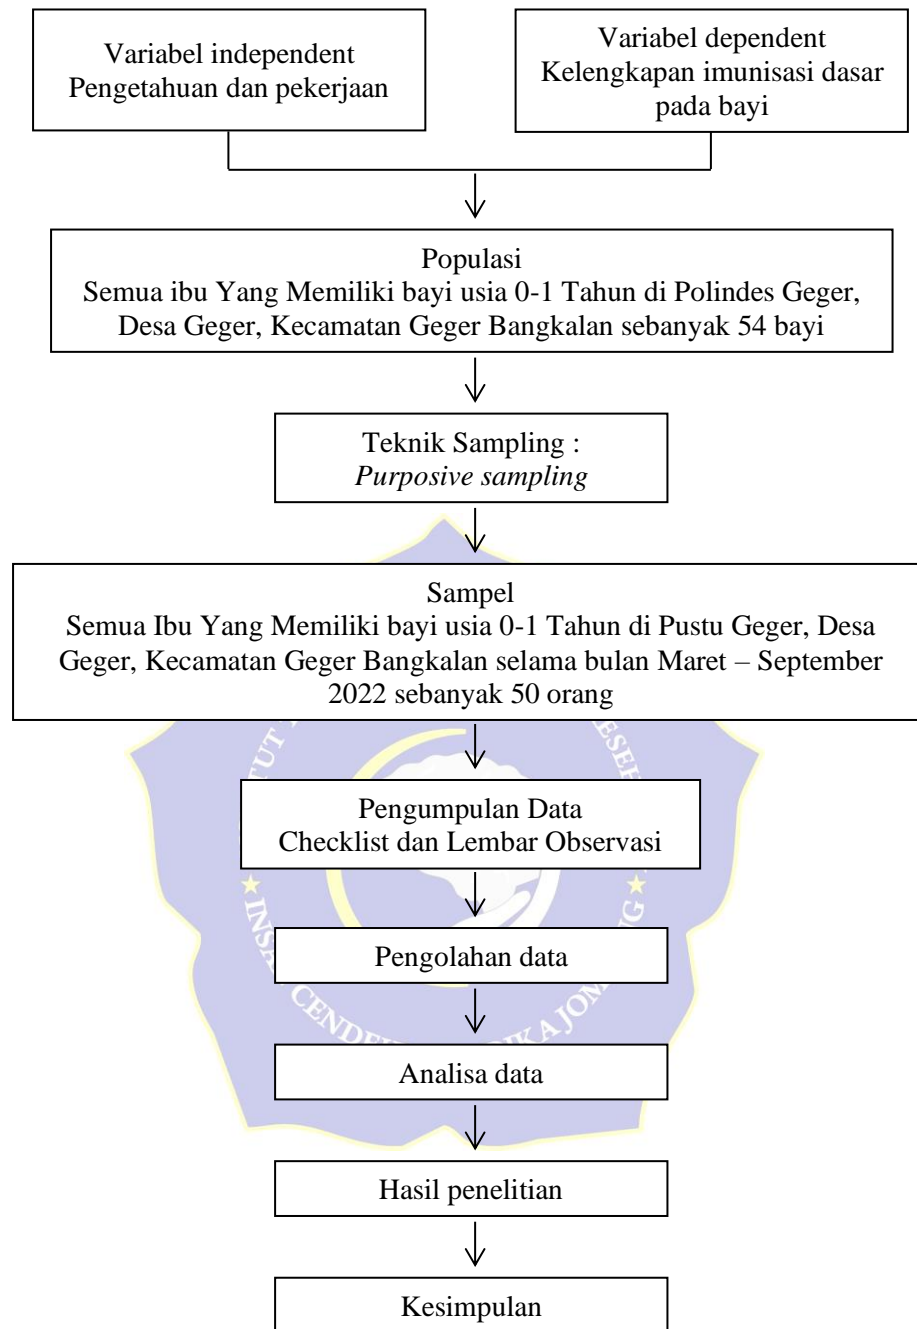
Variabel independent
Pengetahuan dan pekerjaan

Variabel dependent
Kelengkapan imunisasi dasar pada bayi

Populasi
Semua ibu Yang Memiliki bayi usia 0-1 Tahun di Polindes Geger, Desa Geger, Kecamatan Geger Bangkalan sebanyak 54 bayi

Teknik Sampling :
*Purposive sampling*

Sampel
Semua Ibu Yang Memiliki bayi usia 0-1 Tahun di Pustu Geger, Desa Geger, Kecamatan Geger Bangkalan selama bulan Maret – September 2022 sebanyak 50 orang

Pengumpulan Data
Checklist dan Lembar Observasi

Pengolahan data

Analisa data

Hasil penelitian

Kesimpulan